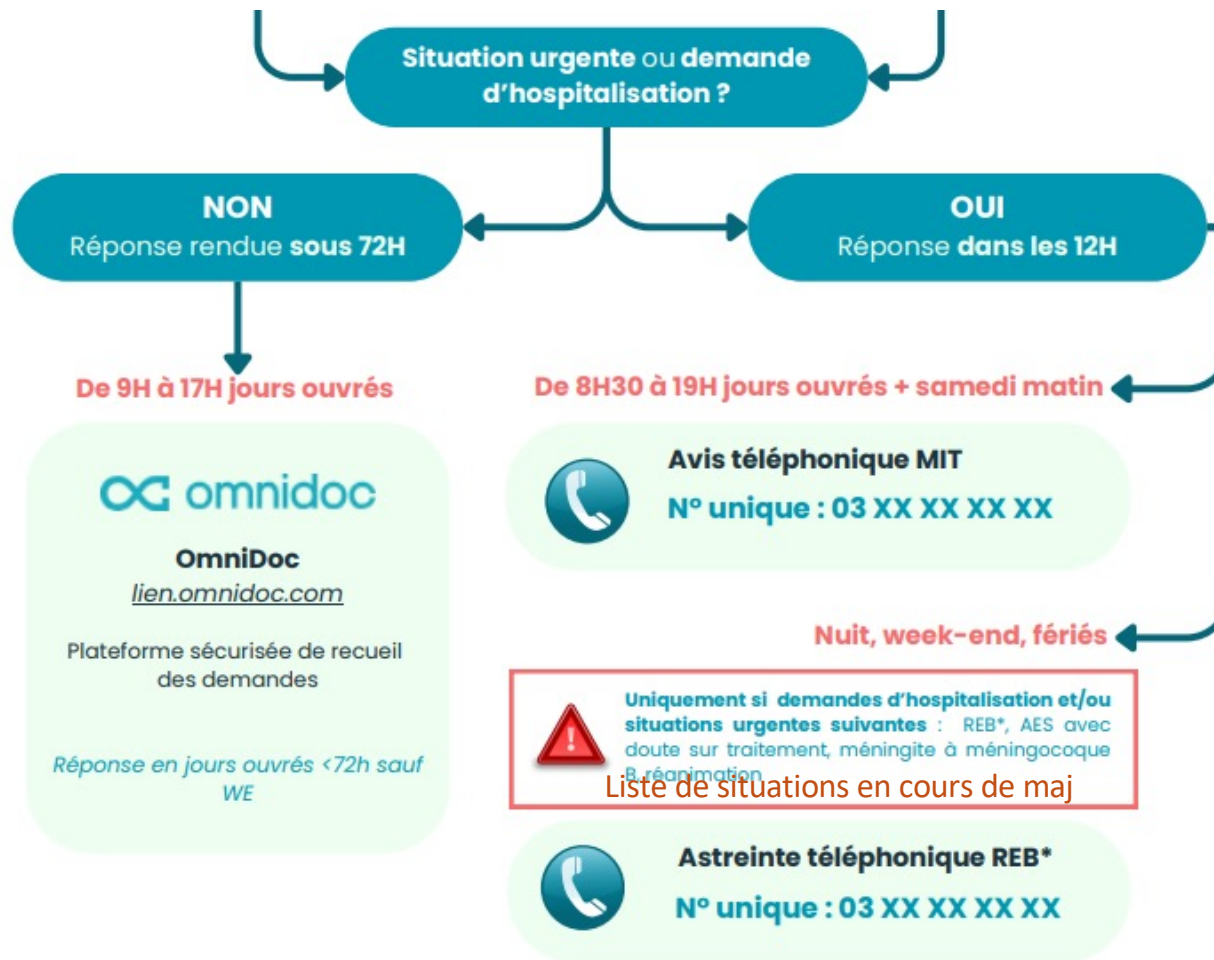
Situation urgente ou demande d'hospitalisation ?

NON
Réponse rendue sous 72H

OUI
Réponse dans les 12H

De 9H à 17H jours ouvrés

omnidoc

OmniDoc
lien.omnidoc.com

Plateforme sécurisée de recueil des demandes

Réponse en jours ouvrés <72h sauf WE

De 8H30 à 19H jours ouvrés + samedi matin

Avis téléphonique MIT
N° unique : 03 XX XX XX XX

Nuit, week-end, fériés

Uniquement si demandes d'hospitalisation et/ou situations urgentes suivantes : REB*, AES avec doute sur traitement, méningite à méningocoque B, réanimation

Liste de situations en cours de maj

Astreinte téléphonique REB*
N° unique : 03 XX XX XX XX